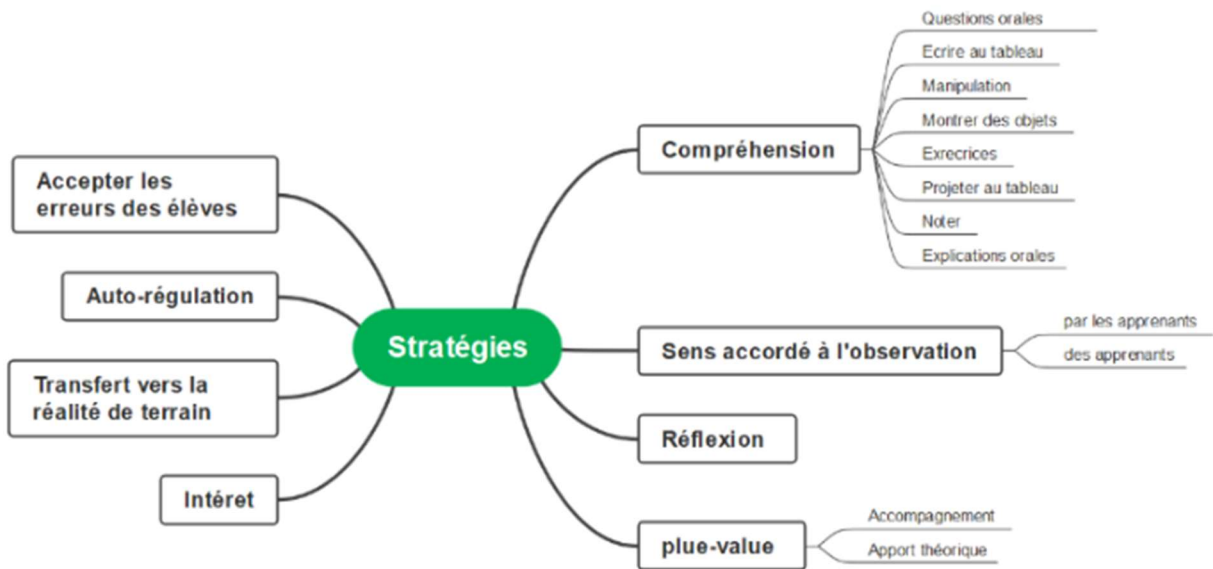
Stratégies

Compréhension

Questions orales

Ecrire au tableau

Manipulation

Montrer des objets

Exrecrices

Projeter au tableau

Noter

Explications orales

Sens accordé à l'observation

par les apprenants

des apprenants

Réflexion

plue-value

Accompagnement

Apport théorique

Accepter les erreurs des élèves

Auto-régulation

Transfert vers la réalité de terrain

Intéret